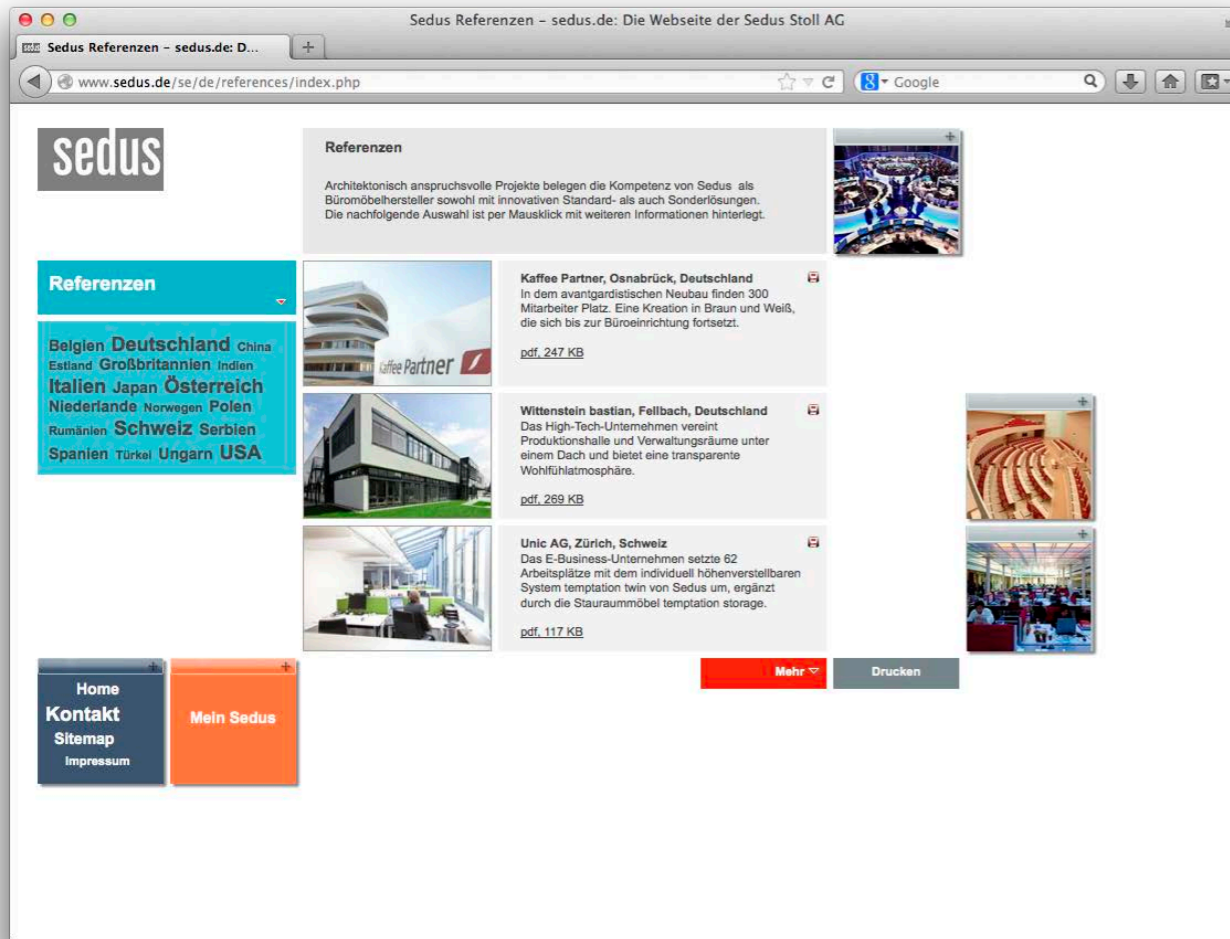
Sedus Referenzen – sedus.de: Die Webseite der Sedus Stoll AG

Sedus Referenzen – sedus.de: D...

www.sedus.de/se/de/references/index.php

Google

sedus

Referenzen

Architektonisch anspruchsvolle Projekte belegen die Kompetenz von Sedus als Büromöbelhersteller sowohl mit innovativen Standard- als auch Sonderlösungen. Die nachfolgende Auswahl ist per Mausklick mit weiteren Informationen hinterlegt.

Referenzen

Belgien Deutschland China Estland Großbritannien Indien Italien Japan Österreich Niederlande Norwegen Polen Rumänien Schweiz Serbien Spanien Türkei Ungarn USA

Kaffee Partner

Kaffee Partner, Osnabrück, Deutschland
In dem avantgardistischen Neubau finden 300 Mitarbeiter Platz. Eine Kreation in Braun und Weiß, die sich bis zur Büroeinrichtung fortsetzt.

pdf, 247 KB

Wittenstein bastian, Fellbach, Deutschland
Das High-Tech-Unternehmen vereint Produktionshalle und Verwaltungsräume unter einem Dach und bietet eine transparente Wohlfühlatmosphäre.

pdf, 269 KB

Unic AG, Zürich, Schweiz
Das E-Business-Unternehmen setzte 62 Arbeitsplätze mit dem individuell höhenverstellbaren System temptation twin von Sedus um, ergänzt durch die Stauraummöbel temptation storage.

pdf, 117 KB

Home
Kontakt
Sitemap
Impressum

Mein Sedus

Mehr

Drucken